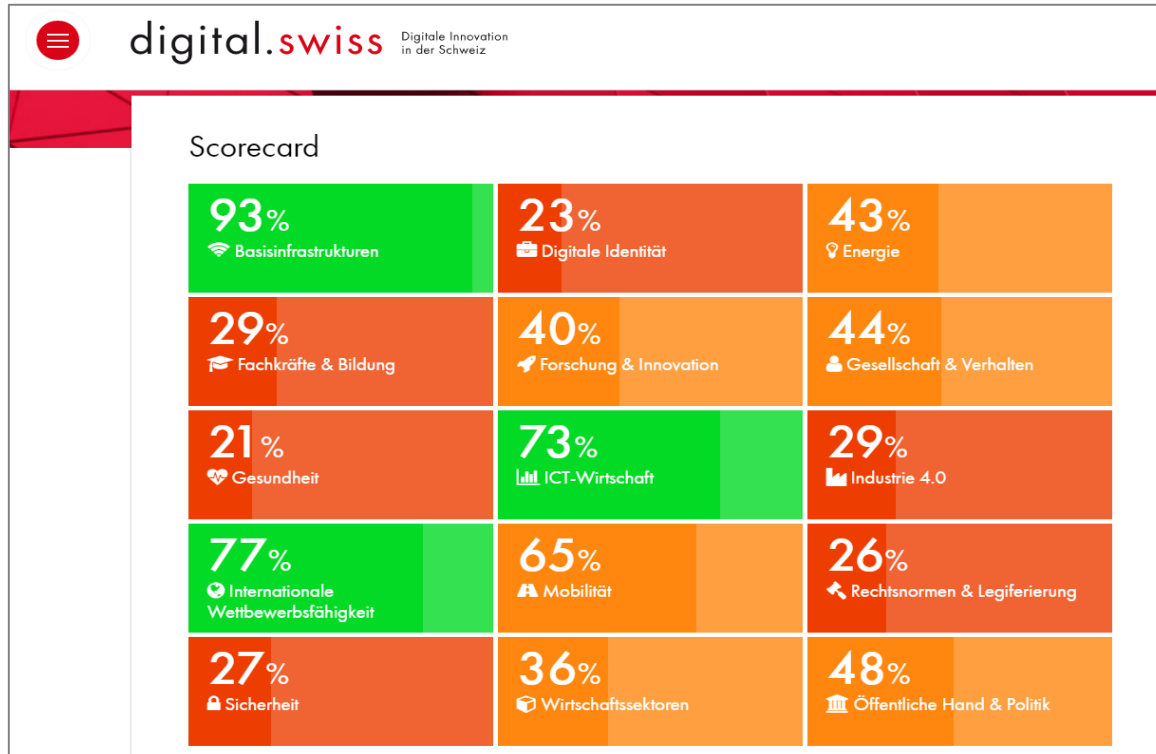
digital.swiss Digitale Innovation in der Schweiz

Scorecard

| | | |
|---|---|---|
| 93% Basisinfrastrukturen | 23% Digitale Identität | 43% Energie |
| 29% Fachkräfte & Bildung | 40% Forschung & Innovation | 44% Gesellschaft & Verhalten |
| 21% Gesundheit | 73% ICT-Wirtschaft | 29% Industrie 4.0 |
| 77% Internationale Wettbewerbsfähigkeit | 65% Mobilität | 26% Rechtsnormen & Legiferierung |
| 27% Sicherheit | 36% Wirtschaftssektoren | 48% Öffentliche Hand & Politik |